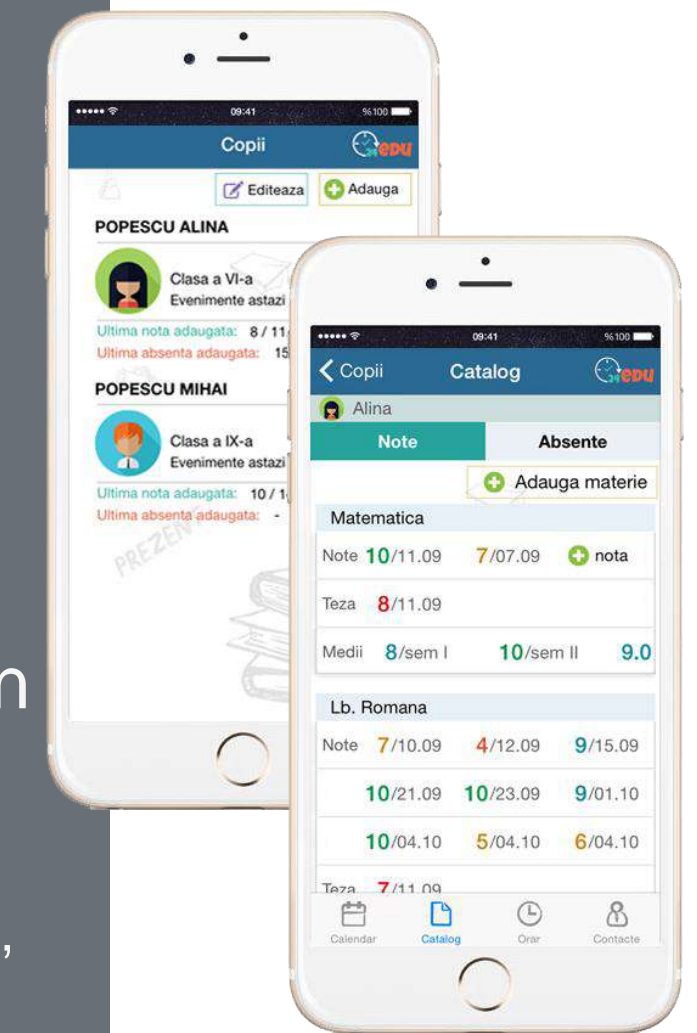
09:41 %100

Copii

EDU

Editeaza Adauga

POPESCU ALINA

Clasa a VI-a
Evenimente astazi

Ultima nota adaugata: 8 / 11
Ultima absenta adaugata: 15

POPESCU MIHAI

Clasa a IX-a
Evenimente astazi

Ultima nota adaugata: 10 / 1
Ultima absenta adaugata: -

PREZEN

n

,

09:41 %100

Copii Catalog EDU

Alina

Note Absente

Adauga materie

Matematica

Note 10/11.09 7/07.09 nota

Teza 8/11.09

Medii 8/sem I 10/sem II 9.0

Lb. Romana

Note 7/10.09 4/12.09 9/15.09

10/21.09 10/23.09 9/01.10

10/04.10 5/04.10 6/04.10

Teza 7/11.09

Calendar Catalog Orar Contacte